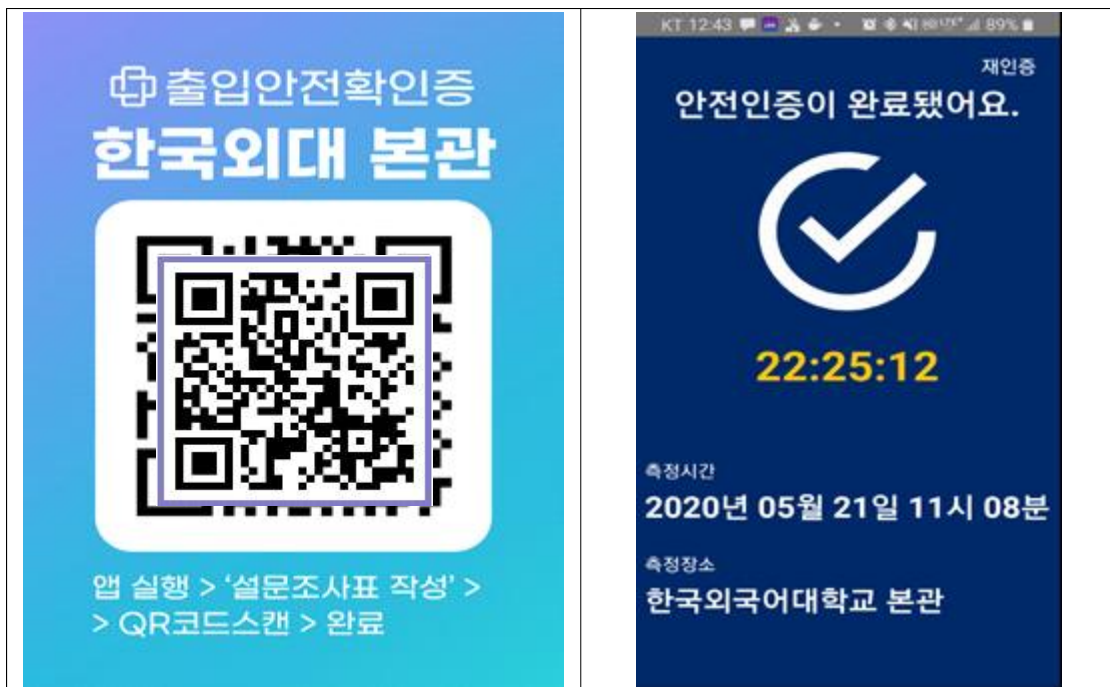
| | |
|---|---|
| 출입안전확인증<br>한국외대 본관<br><br>앱 실행 > '설문조사표 작성' > > QR코드스캔 > 완료 | KT 12:43 89%<br>재인증<br>안전인증이 완료됐어요.<br><br>22:25:12<br><br>측정시간<br>2020년 05월 21일 11시 08분<br><br>측정장소<br>한국외국어대학교 본관 |